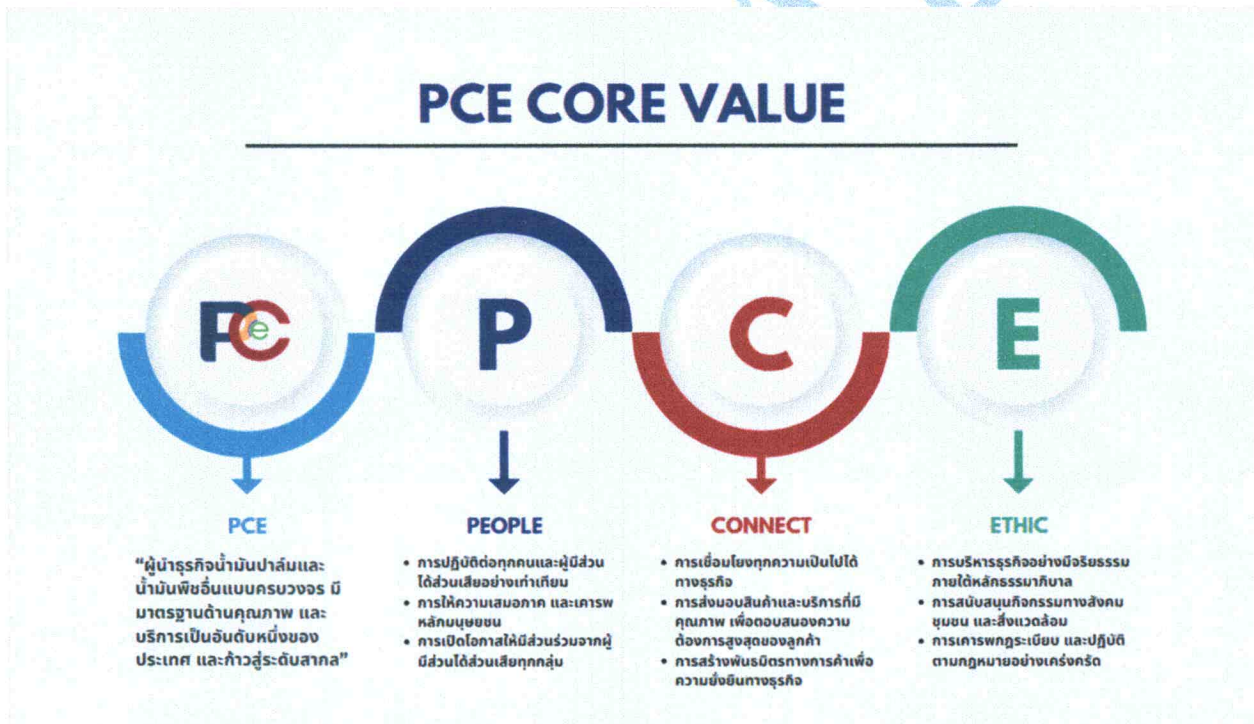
PCE CORE VALUE

PCE

P

C

E

PCE

“ผู้นำธุรกิจน้ำมันปาล์มและน้ำมันพืชอื่นแบบครบวงจร มีมาตรฐานด้านคุณภาพ และบริการเป็นอันดับหนึ่งของประเทศ และก้าวสู่ระดับสากล”

PEOPLE

• การปฏิบัติต่อทุกคนและผู้มีส่วนได้ส่วนเสียอย่างเท่าเทียม
• การให้ความเสมอภาค และเคารพหลักมนุษยชน
• การเปิดโอกาสให้มีส่วนร่วมจากผู้มีส่วนได้ส่วนเสียทุกกลุ่ม

CONNECT

• การเชื่อมโยงทุกความเป็นไปได้ทางธุรกิจ
• การส่งมอบสินค้าและบริการที่มีคุณภาพ เพื่อตอบสนองความต้องการสูงสุดของลูกค้า
• การสร้างพันธมิตรทางการค้าเพื่อความยั่งยืนทางธุรกิจ

ETHIC

• การบริหารธุรกิจอย่างมีจริยธรรม ภายใต้หลักธรรมาภิบาล
• การสนับสนุนกิจกรรมทางสังคม ชุมชน และสิ่งแวดล้อม
• การเคารพกฎระเบียบ และปฏิบัติตามกฎหมายอย่างเคร่งครัด